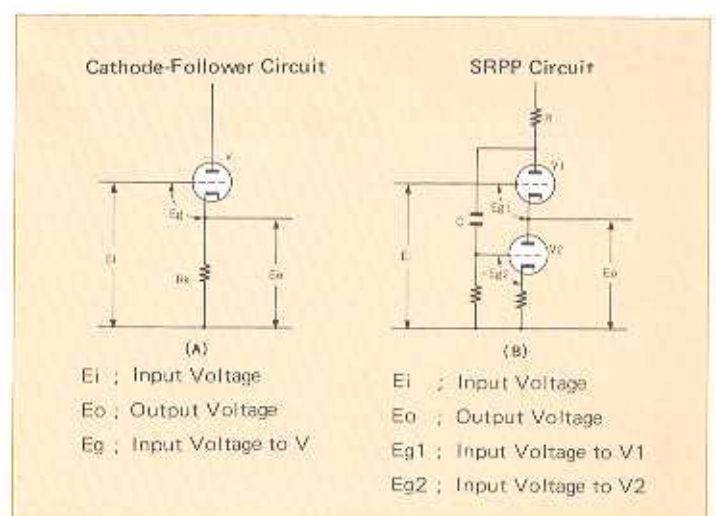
Cathode-Follower Circuit

V

Eg

Ei

Rk

Eo

(A)

Ei ; Input Voltage

Eo ; Output Voltage

Eg ; Input Voltage to V

SRPP Circuit

R

V1

Eg1

C

V2

Eg2

Ei

Eo

(B)

Ei ; Input Voltage

Eo ; Output Voltage

Eg1 ; Input Voltage to V1

Eg2 ; Input Voltage to V2